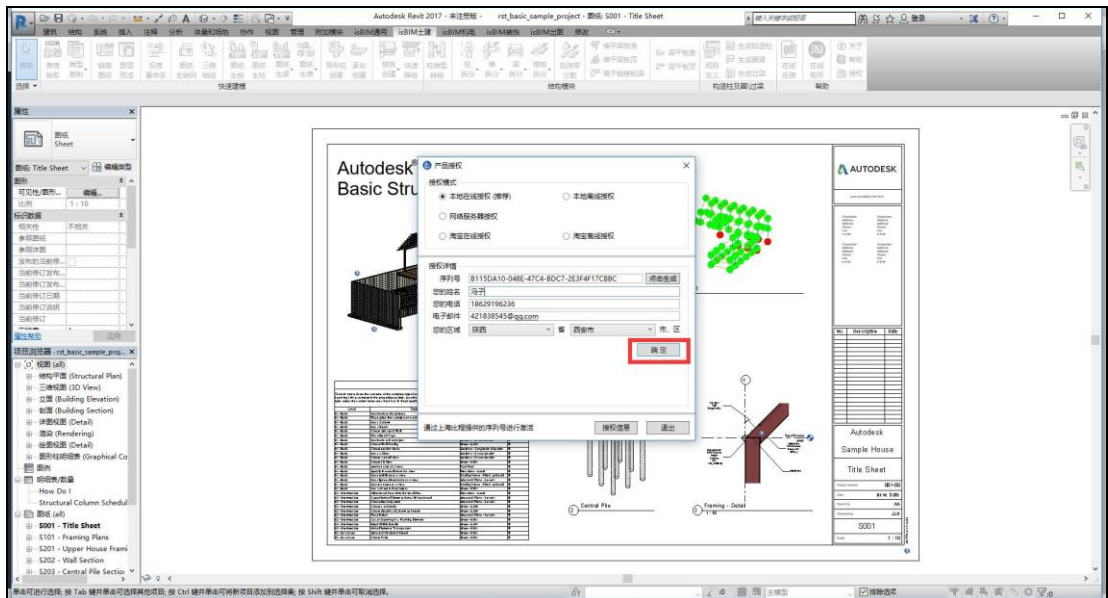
Autodesk Revit 2017 - 未注册版 - rst_basic_sample_project - 图纸: S001 - Title Sheet

建筑 结构 系统 插入 注释 分析 体量和场地 协作 视图 管理 附加模块 isBIM通用 isBIM土建 isBIM机电 isBIM模板 isBIM出图 修改

快速建模

结构模块

构造柱及圈过梁

帮助

选择

属性

图纸
Sheet

图纸: Title Sheet 编辑类型

图形

可见性/图形... 编辑...

比例 1 : 10

标识数据

相关性 不相关

参照图纸

参照详图

发布的当前修...

当前修订发布...

当前修订发布...

当前修订日期

当前修订说明

当前修订

属性帮助 应用

项目浏览器 - rst_basic_sample_proj...

[0] 视图 (all)

结构平面 (Structural Plan)

三维视图 (3D View)

立面 (Building Elevation)

剖面 (Building Section)

详图视图 (Detail)

渲染 (Rendering)

绘图视图 (Detail)

图形柱明细表 (Graphical Co

图例

明细表/数量

How Do I

Structural Column Schedul

图纸 (all)

S001 - Title Sheet

S101 - Framing Plans

S201 - Upper House Frami

S202 - Wall Section

S203 - Central Pile Sectio

Autodesk®
Basic Stru

产品授权

授权模式

本地在线授权 (推荐)

本地离线授权

网络服务器授权

淘宝在线授权

淘宝离线授权

授权详情

序列号 B115DA10-048E-47C4-BDC7-2E3F4F17CBBC 点击生成

您的姓名 冯子

您的电话 18629196236

电子邮件 421838545@qq.com

您的区域 陕西 省 西安市 市、区

确 定

通过上海比程提供的序列号进行激活

授权信息

退出

AUTODESK

Central Pile

Framing - Detail

Autodesk

Sample House

Title Sheet

S001

单击可进行选择; 按 Tab 键并单击可选择其他项目; 按 Ctrl 键并单击可将新项目添加到选择集; 按 Shift 键并单击可取消选择。

主模型

排除选项